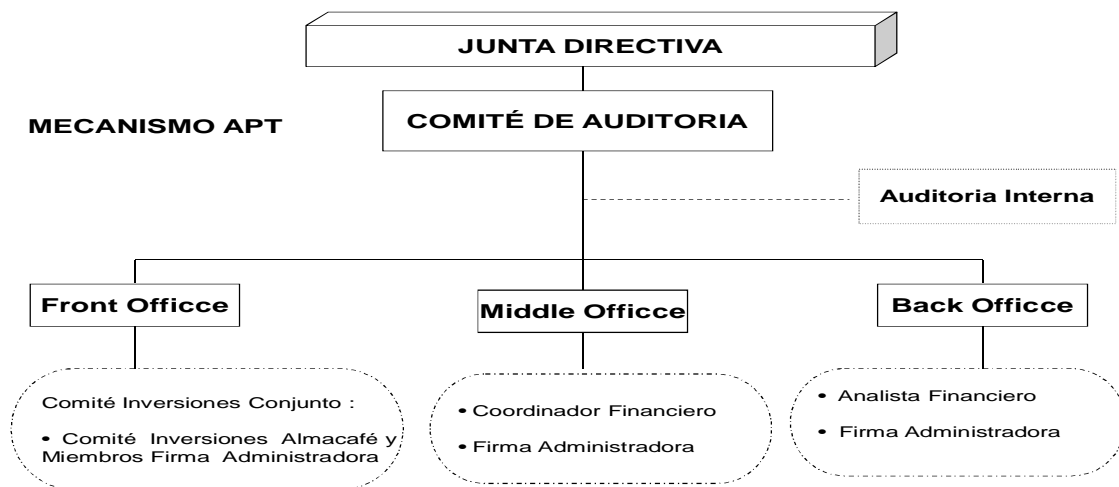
JUNTA DIRECTIVA

MECANISMO APT

COMITÉ DE AUDITORIA

Auditoria Interna

Front Officce

Middle Officce

Back Officce

Comité Inversiones Conjunto :

• Comité Inversiones Almacafé y Miembros Firma Administradora

• Coordinador Financiero

• Firma Administradora

• Analista Financiero

• Firma Administradora